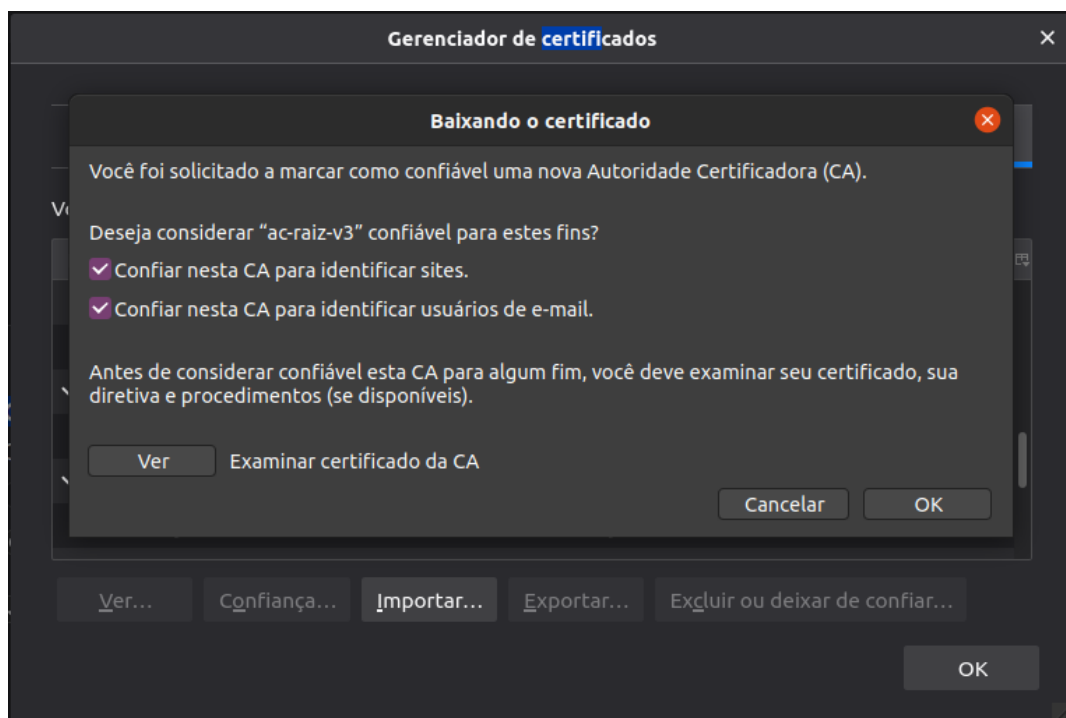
Gerenciador de certificados

Baixando o certificado

Você foi solicitado a marcar como confiável uma nova Autoridade Certificadora (CA).

Deseja considerar "ac-raiz-v3" confiável para estes fins?

Confiar nesta CA para identificar sites.

Confiar nesta CA para identificar usuários de e-mail.

Antes de considerar confiável esta CA para algum fim, você deve examinar seu certificado, sua diretiva e procedimentos (se disponíveis).

Ver Examinar certificado da CA

Cancelar OK

Ver... Confiança... Importar... Exportar... Excluir ou deixar de confiar...

OK